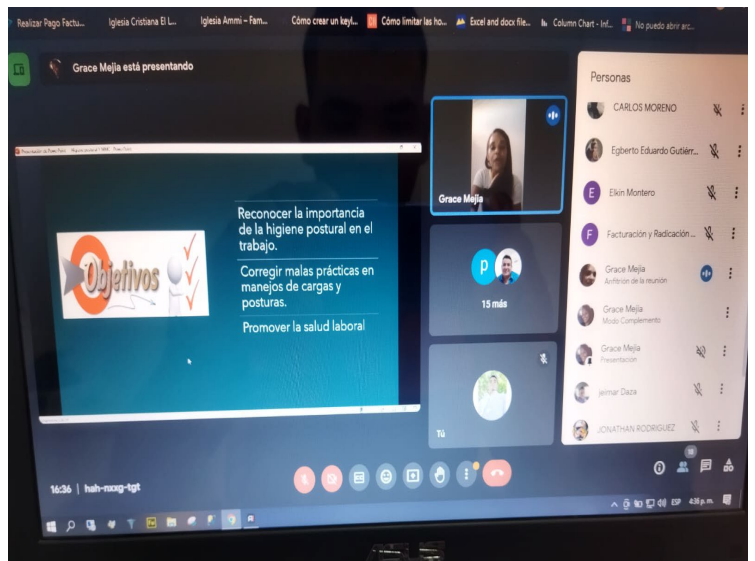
Realizar Pago Factu... Iglesia Cristiana El L... Iglesia Ammi – Fam... Cómo crear un keyl... Cómo limitar las ho... Excel and docx file... Column Chart - Inf... No puedo abrir arc...

Grace Mejía está presentando

Objetivos

Reconocer la importancia de la higiene postural en el trabajo.

Corregir malas prácticas en manejos de cargas y posturas.

Promover la salud laboral

Grace Mejía

15 más

Tú

Personas

CARLOS MORENO

Egberto Eduardo Gutiérr...

Elkin Montero

Facturación y Radicación...

Grace Mejía
Anfitrión de la reunión

Grace Mejía
Modo Complemento

Grace Mejía
Presentación

Jelmar Daza

JONATHAN RODRIGUEZ

16:36 | hah-nxxg-tgt

18

ESP 4:35 p.m.